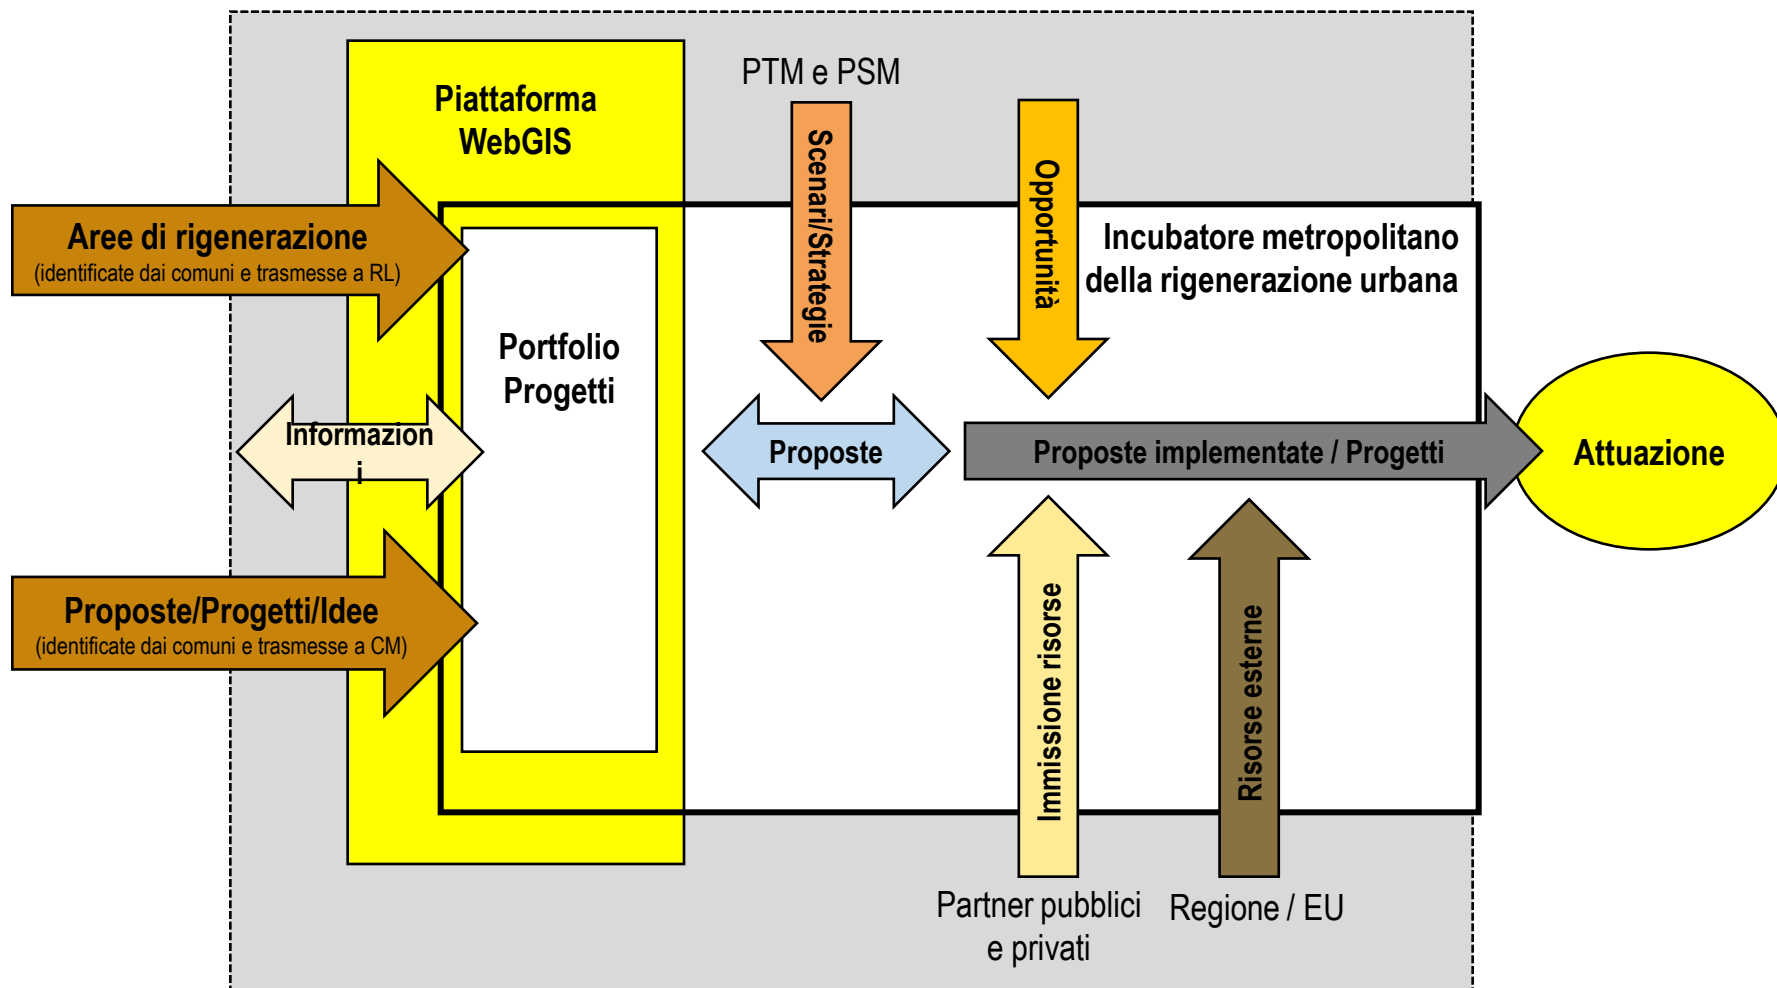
Piattaforma WebGIS

PTM e PSM

Scenari/Strategie

Opportunità

Incubatore metropolitano della rigenerazione urbana

Aree di rigenerazione
(identificate dai comuni e trasmesse a RL)

Portfolio Progetti

Informazion
i

Proposte

Proposte implementate / Progetti

Attuazione

Proposte/Progetti/Idee
(identificate dai comuni e trasmesse a CM)

Immissione risorse

Risorse esterne

Partner pubblici e privati

Regione / EU